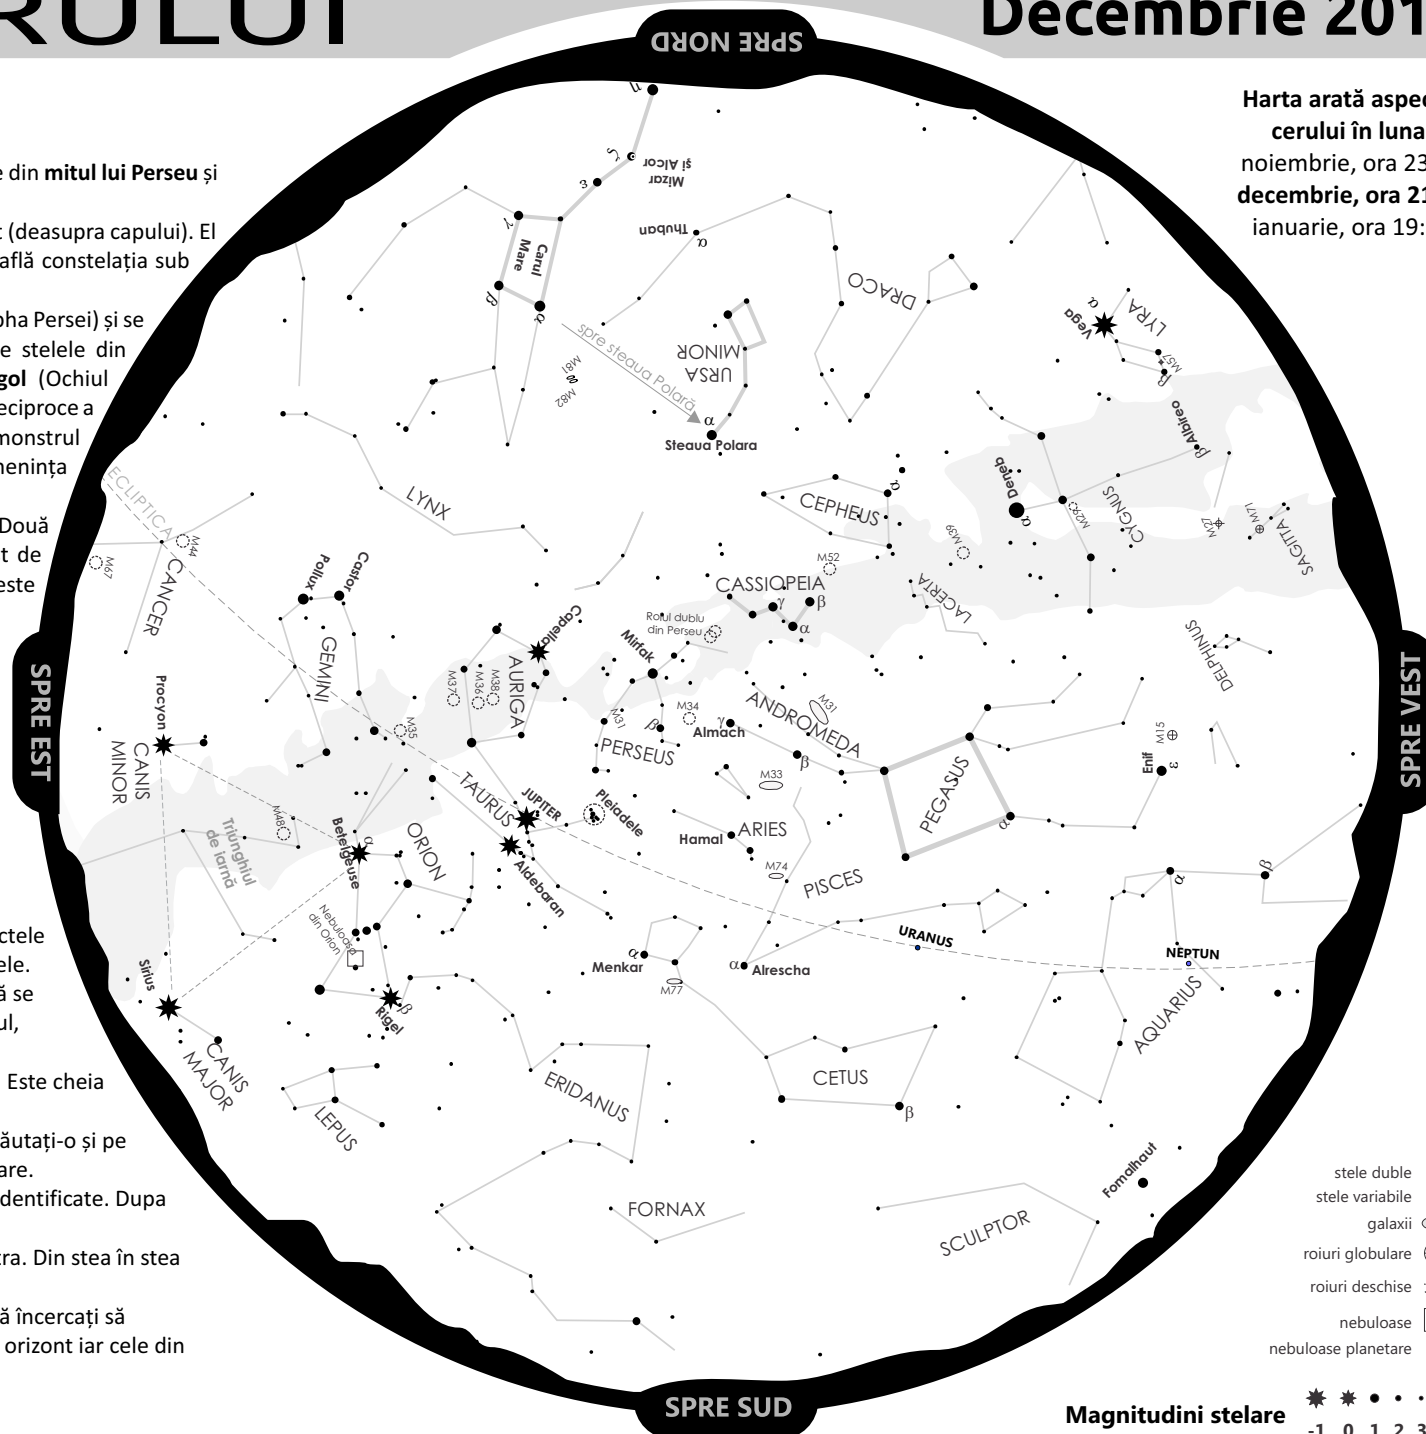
RULUI

Decembrie 201

SPRE NORD

Harta arată aspec
cerului în luna
noiembrie, ora 23
decembrie, ora 21
ianuarie, ora 19:

e din mitul lui Perseu și

(deasupra capului). El
află constelația sub

pha Persei) și se
e stelele din
gol (Ochiul
eciproce a
monstrul
meninţa

Două
t de
este

ctele
ele.
ă se
ul,

Este cheia

ăutați-o și pe
are.
dentificate. Dupa

ra. Din stea în stea

ă încercați să
orizont iar cele din

η
ζ
Mizar şi Alcor
ε
γ
Carul Mare
β
α
α Thuban
spre steaua Polară
M81
M82
URSA MINOR
α
Steaua Polara
DRACO
LYRA
α Vega
M57
β
Albireo
β
Deneb α
M29
CYGNUS
M27
M71
SAGITTA
LYNX
ECLIPTICA
M44
M67
CANCER
CEPHEUS
α
M39
LACERTA
M52
CASSIOPEIA
γ
β
α
Castor
Pollux
GEMINI
Capella
AURIGA
M37
M36
M38
Roiul dublu din Perseu
Mirfak
DELPHINUS
SPRE EST
SPRE VEST
Procyon
CANIS MINOR
M35
M31
M34
β
γ
Almach
PERSEUS
ANDROMEDA
M31
β
PEGASUS
α
M15
ε
Enif
Triunghiul de iarnă
M48
Betelgeuse
α
ORION
TAURUS
JUPITER
Pleiadele
Aldebaran
Hamal
ARIES
M33
M74
PISCES
β
α
URANUS
NEPTUN
Nebuloasa din Orion
Sirius
β
Rigel
α
Menkar
M77
α Alrescha
AQUARIUS
CANIS MAJOR
LEPUS
ERIDANUS
CETUS
β
Fomalhaut
FORNAX
SCULPTOR
SPRE SUD

stele duble
stele variabile
galaxii
roiuri globulare
roiuri deschise
nebuloase
nebuloase planetare

Magnitudini stelare
-1 0 1 2 3